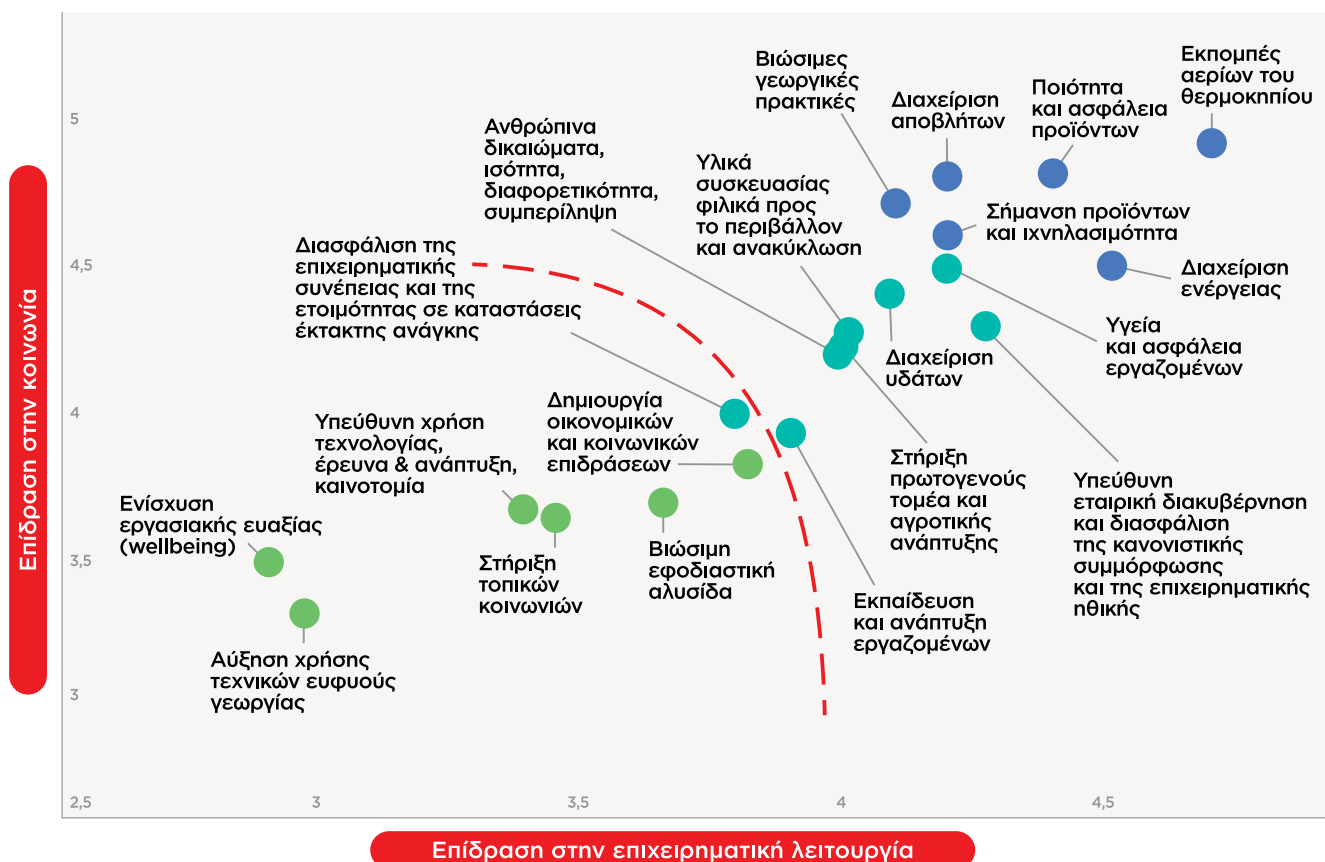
Επίδραση στην κοινωνία

5

4,5

4

3,5

3

2,5

3

3,5

4

4,5

Επίδραση στην επιχειρηματική λειτουργία

Βιώσιμες γεωργικές πρακτικές

Εκπομπές αερίων του θερμοκηπίου

Ποιότητα και ασφάλεια προϊόντων

Διαχείριση αποβλήτων

Ανθρώπινα δικαιώματα, ισότητα, διαφορετικότητα, συμπερίληψη

Υλικά συσκευασίας φιλικά προς το περιβάλλον και ανακύκλωση

Σήμανση προϊόντων και ιχνηλασιμότητα

Διασφάλιση της επιχειρηματικής συνέπειας και της ετοιμότητας σε καταστάσεις έκτακτης ανάγκης

Διαχείριση ενέργειας

Υγεία και ασφάλεια εργαζομένων

Διαχείριση υδάτων

Δημιουργία οικονομικών και κοινωνικών επιδράσεων

Υπεύθυνη χρήση τεχνολογίας, έρευνα & ανάπτυξη, καινοτομία

Στήριξη πρωτογενούς τομέα και αγροτικής ανάπτυξης

Υπεύθυνη εταιρική διακυβέρνηση και διασφάλιση της κανονιστικής συμμόρφωσης και της επιχειρηματικής ηθικής

Ενίσχυση εργασιακής ευεξίας (wellbeing)

Στήριξη τοπικών κοινωνιών

Βιώσιμη εφοδιαστική αλυσίδα

Εκπαίδευση και ανάπτυξη εργαζομένων

Αύξηση χρήσης τεχνικών ευφυούς γεωργίας